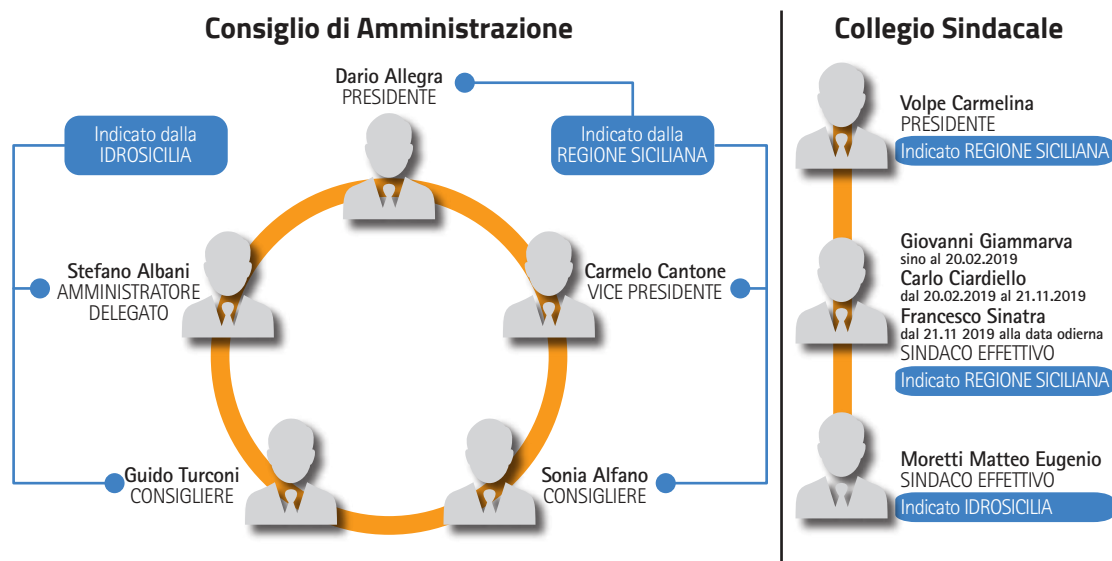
Consiglio di Amministrazione

Dario Allegra
PRESIDENTE

Indicato dalla
IDROSICILIA

Indicato dalla
REGIONE SICILIANA

Stefano Albani
AMMINISTRATORE
DELEGATO

Carmelo Cantone
VICE PRESIDENTE

Guido Turconi
CONSIGLIERE

Sonia Alfano
CONSIGLIERE

Collegio Sindacale

Volpe Carmelina
PRESIDENTE
Indicato REGIONE SICILIANA

Giovanni Giammarva
sino al 20.02.2019
Carlo Ciardiello
dal 20.02.2019 al 21.11.2019
Francesco Sinatra
dal 21.11 2019 alla data odierna
SINDACO EFFETTIVO
Indicato REGIONE SICILIANA

Moretti Matteo Eugenio
SINDACO EFFETTIVO
Indicato IDROSICILIA